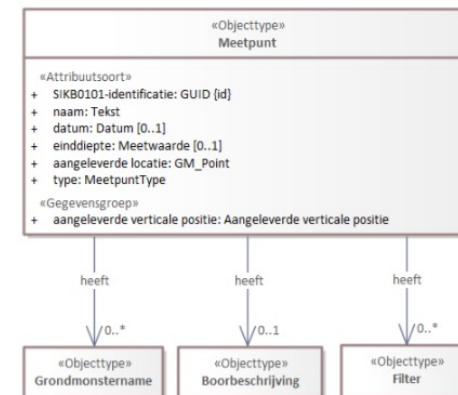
«Objecttype»
Meetpunt

«Attribuutsoort»
+ SIKB0101-identificatie: GUID {id}
+ naam: Tekst
+ datum: Datum [0..1]
+ einddiepte: Meetwaarde [0..1]
+ aangeleverde locatie: GM_Point
+ type: MeetpuntType

«Gegevensgroep»
+ aangeleverde verticale positie: Aangeleverde verticale positie

heeft
0..*

heeft
0..1

heeft
0..*

«Objecttype»
Grondmonstername

«Objecttype»
Boorbeschrijving

«Objecttype»
Filter